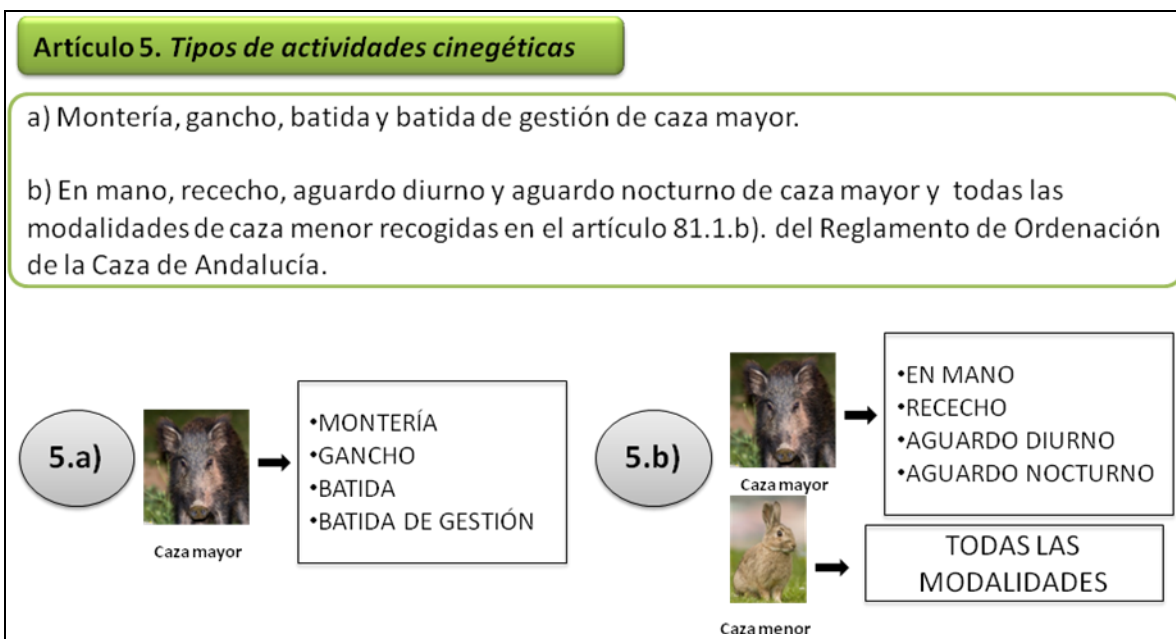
Artículo 5. *Tipos de actividades cinegéticas*

a) Montería, gancho, batida y batida de gestión de caza mayor.

b) En mano, rececho, aguardo diurno y aguardo nocturno de caza mayor y todas las modalidades de caza menor recogidas en el artículo 81.1.b). del Reglamento de Ordenación de la Caza de Andalucía.

5.a)

Caza mayor

•MONTERÍA
•GANCHO
•BATIDA
•BATIDA DE GESTIÓN

5.b)

Caza mayor

•EN MANO
•RECECHO
•AGUARDO DIURNO
•AGUARDO NOCTURNO

Caza menor

TODAS LAS MODALIDADES